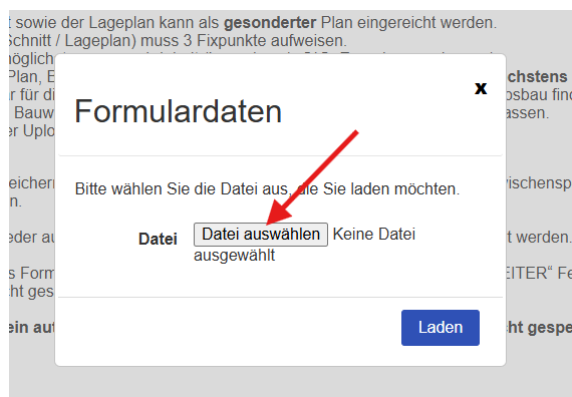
t sowie der Lageplan kann als **gesonderter** Plan eingereicht werden.
Schnitt / Lageplan) muss 3 Fixpunkte aufweisen.
nöglich
Plan, E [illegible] **chstens**
r für di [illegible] bsbau find
Bauw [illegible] assen.
er Uplo

eicher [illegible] vischensp
n.

eder au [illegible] t werden.

s Form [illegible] EITER" Fe
cht ges

ein auf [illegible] cht gespe

Formulardaten

x

Bitte wählen Sie die Datei aus, die Sie laden möchten.

Datei Datei auswählen Keine Datei ausgewählt

Laden